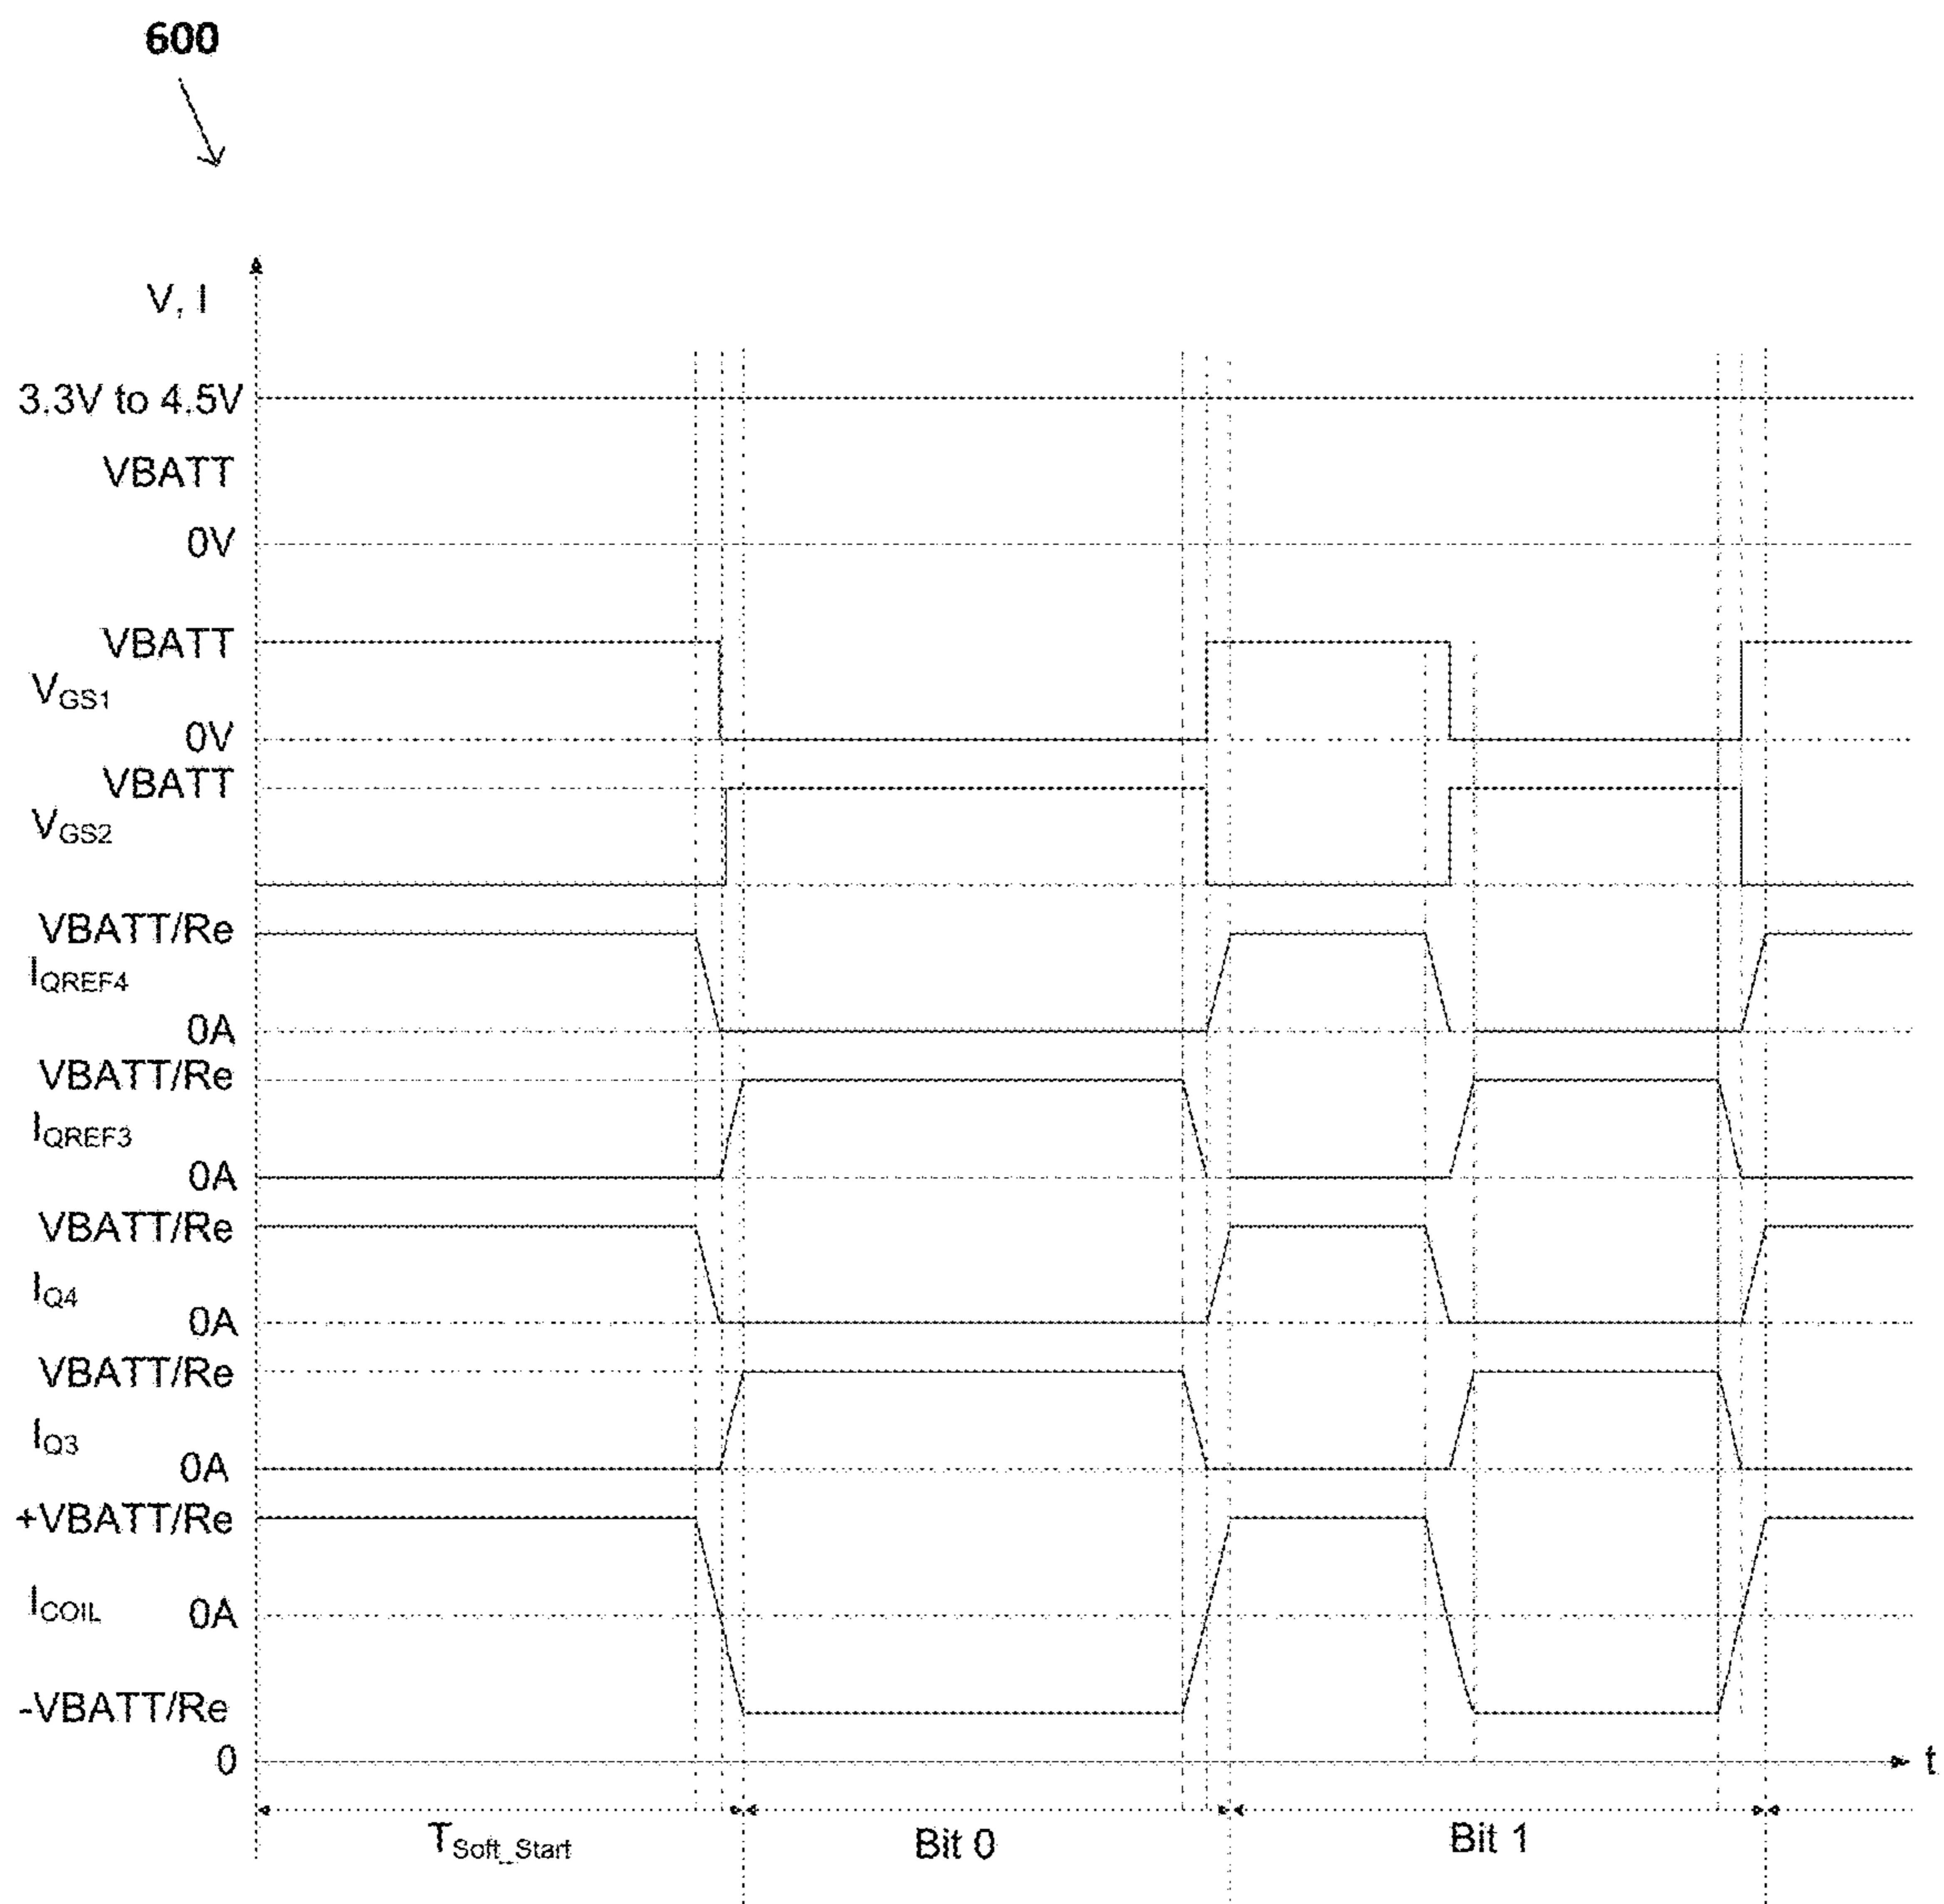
600

V, I

3.3V to 4.5V

VBATT

0V

VBATT

$V_{GS1}$

0V

VBATT

$V_{GS2}$

VBATT/Re

$I_{QREF4}$

0A

VBATT/Re

$I_{QREF3}$

0A

VBATT/Re

$I_{Q4}$

0A

VBATT/Re

$I_{Q3}$

0A

+VBATT/Re

$I_{COIL}$

0A

-VBATT/Re

0

t

$T_{Soft\_Start}$

Bit 0

Bit 1